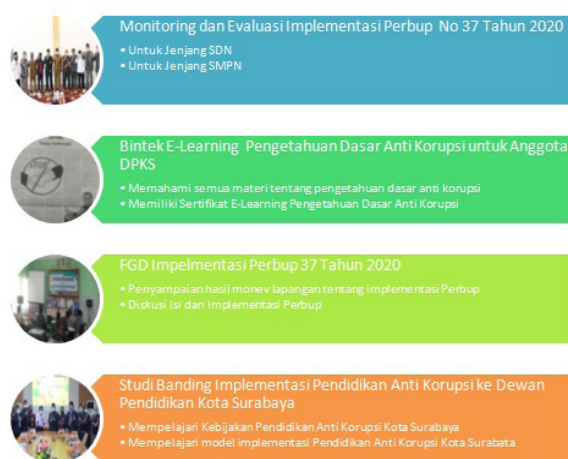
Monitoring dan Evaluasi Implementasi Perbup No 37 Tahun 2020
• Untuk Jenjang SDN
• Untuk Jenjang SMPN

Bintek E-Learning Pengetahuan Dasar Anti Korupsi untuk Anggota DPKS
• Memahami semua materi tentang pengetahuan dasar anti korupsi
• Memiliki Sertifikat E-Learning Pengetahuan Dasar Anti Korupsi

FGD Impelmentasi Perbup 37 Tahun 2020
• Penyampaian hasil monev lapangan tentang implementasi Perbup
• Diskusi Isi dan Implementasi Perbup

Studi Banding Implementasi Pendidikan Anti Korupsi ke Dewan Pendidikan Kota Surabaya
• Mempelajari Kebijakan Pendidikan Anti Korupsi Kota Surabaya
• Mempelajari model implementasi Pendidikan Anti Korupsi Kota Surabata